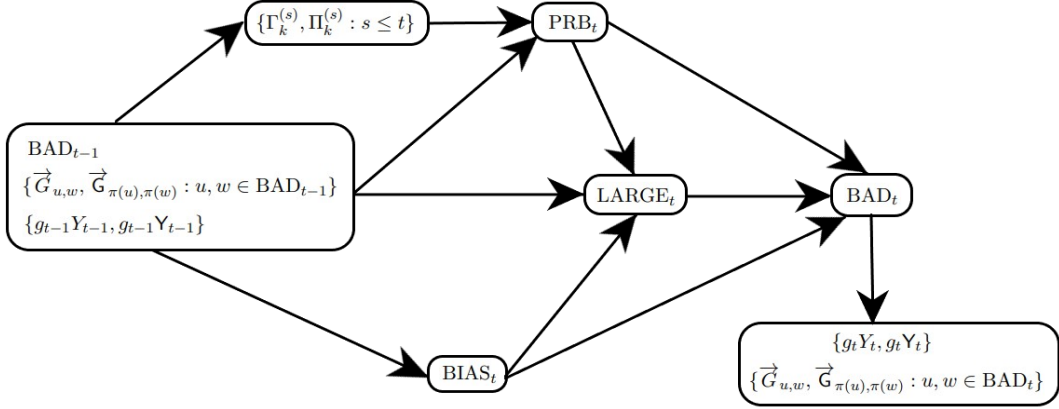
$\{\Gamma_k^{(s)}, \Pi_k^{(s)} : s \leq t\}$

$\mathrm{PRB}_t$

$\mathrm{BAD}_{t-1}$
$\{\overrightarrow{G}_{u,w}, \overrightarrow{\mathsf{G}}_{\pi(u),\pi(w)} : u, w \in \mathrm{BAD}_{t-1}\}$
$\{g_{t-1}Y_{t-1}, g_{t-1}\mathsf{Y}_{t-1}\}$

$\mathrm{LARGE}_t$

$\mathrm{BAD}_t$

$\{g_tY_t, g_t\mathsf{Y}_t\}$
$\{\overrightarrow{G}_{u,w}, \overrightarrow{\mathsf{G}}_{\pi(u),\pi(w)} : u, w \in \mathrm{BAD}_t\}$

$\mathrm{BIAS}_t$